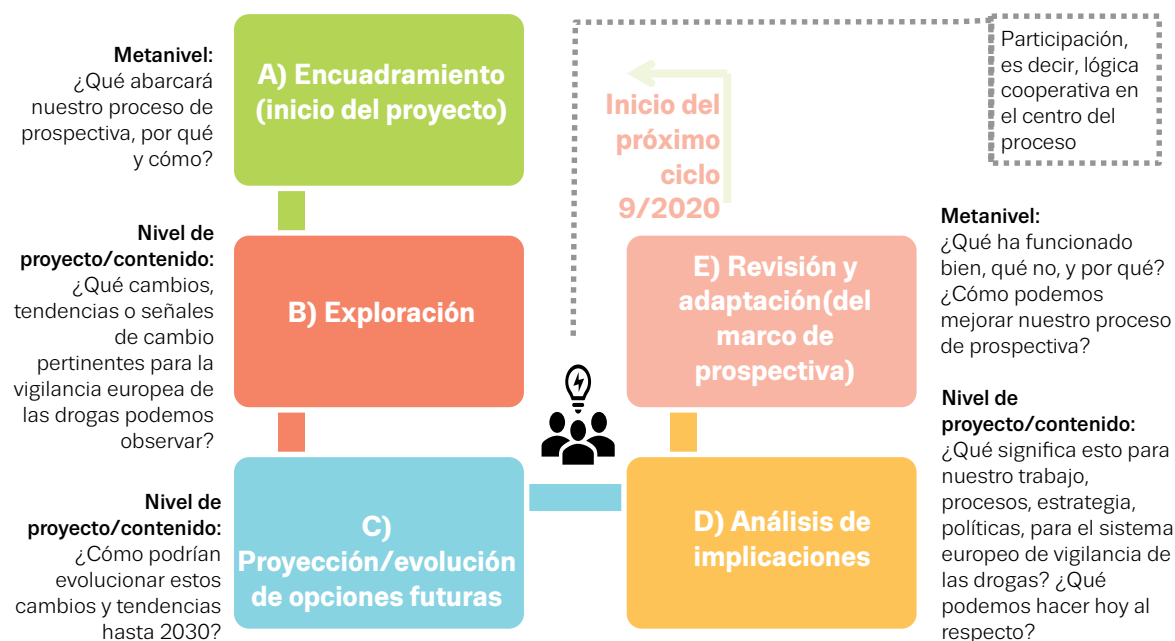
Metanivel:
¿Qué abarcará nuestro proceso de prospectiva, por qué y cómo?

A) Encuadramiento (inicio del proyecto)

Inicio del próximo ciclo 9/2020

Participación, es decir, lógica cooperativa en el centro del proceso

Nivel de proyecto/contenido:
¿Qué cambios, tendencias o señales de cambio pertinentes para la vigilancia europea de las drogas podemos observar?

B) Exploración

E) Revisión y adaptación(del marco de prospectiva)

Metanivel:
¿Qué ha funcionado bien, qué no, y por qué? ¿Cómo podemos mejorar nuestro proceso de prospectiva?

Nivel de proyecto/contenido:
¿Qué significa esto para nuestro trabajo, procesos, estrategia, políticas, para el sistema europeo de vigilancia de las drogas? ¿Qué podemos hacer hoy al respecto?

Nivel de proyecto/contenido:
¿Cómo podrían evolucionar estos cambios y tendencias hasta 2030?

C) Proyección/evolución de opciones futuras

D) Análisis de implicaciones